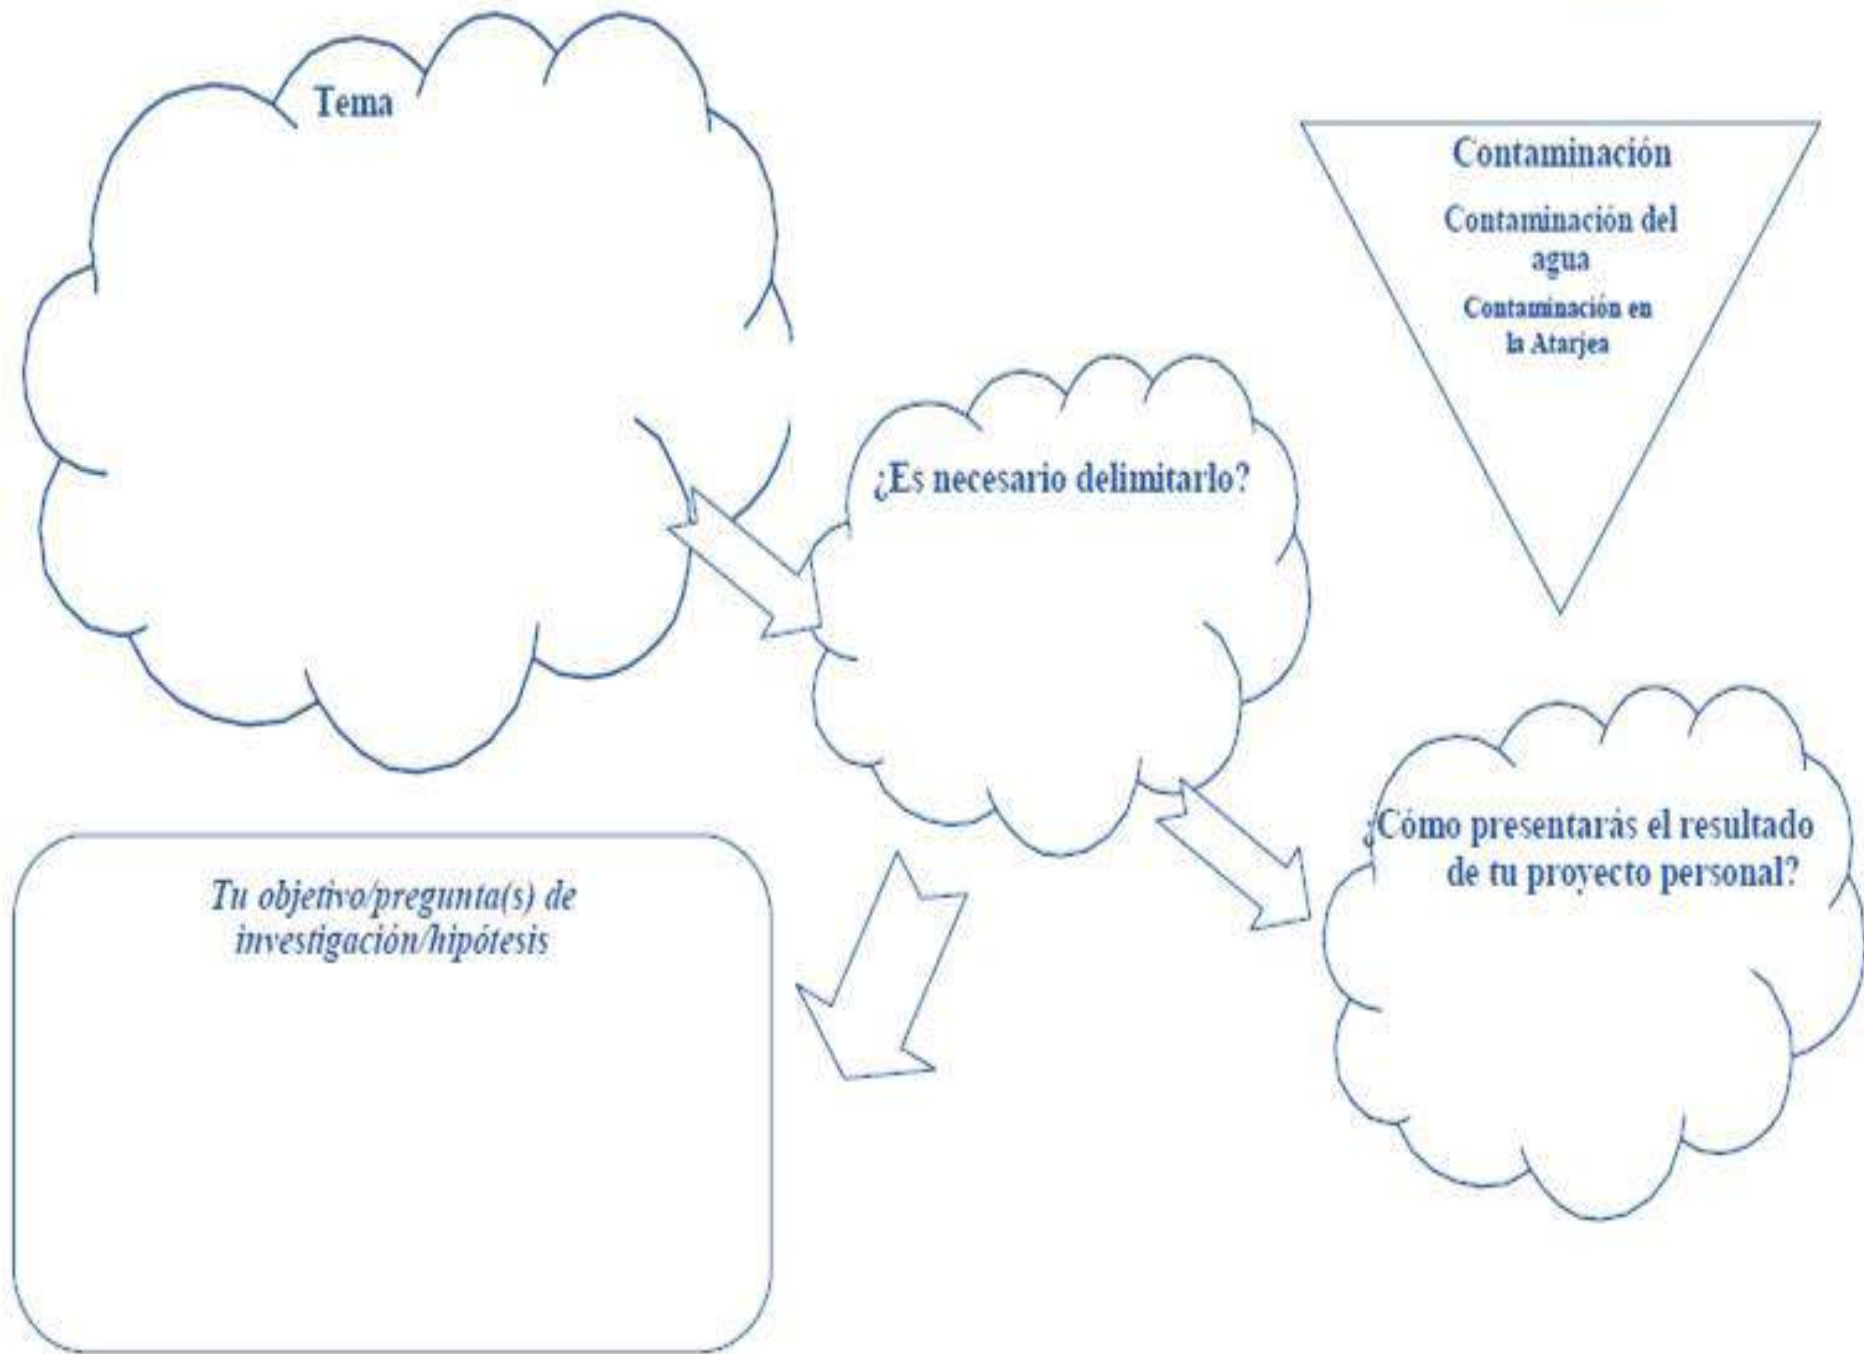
Tema

Contaminación

Contaminación del agua

Contaminación en la Atarjea

¿Es necesario delimitarlo?

¿Cómo presentarás el resultado de tu proyecto personal?

Tu objetivo/pregunta(s) de investigación/hipótesis